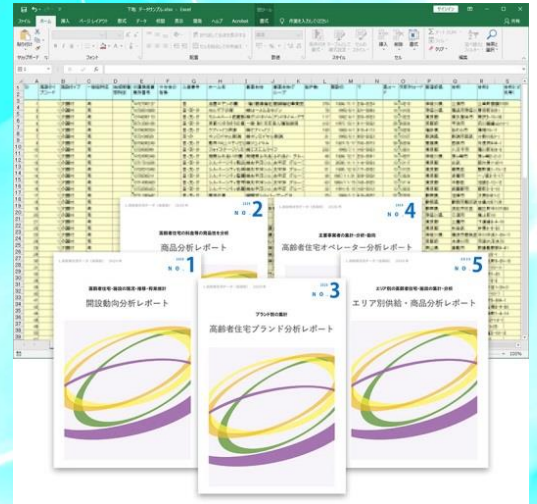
NO 1
開設動向分析レポート

NO 2
商品分析レポート

NO 3
ブランド別の集計
高齢者住宅ブランド分析レポート

NO 4
高齢者住宅オペレーター分析レポート

NO 5
エリア別の高齢者住宅・価格の集計・分析
エリア別供給・商品分析レポート